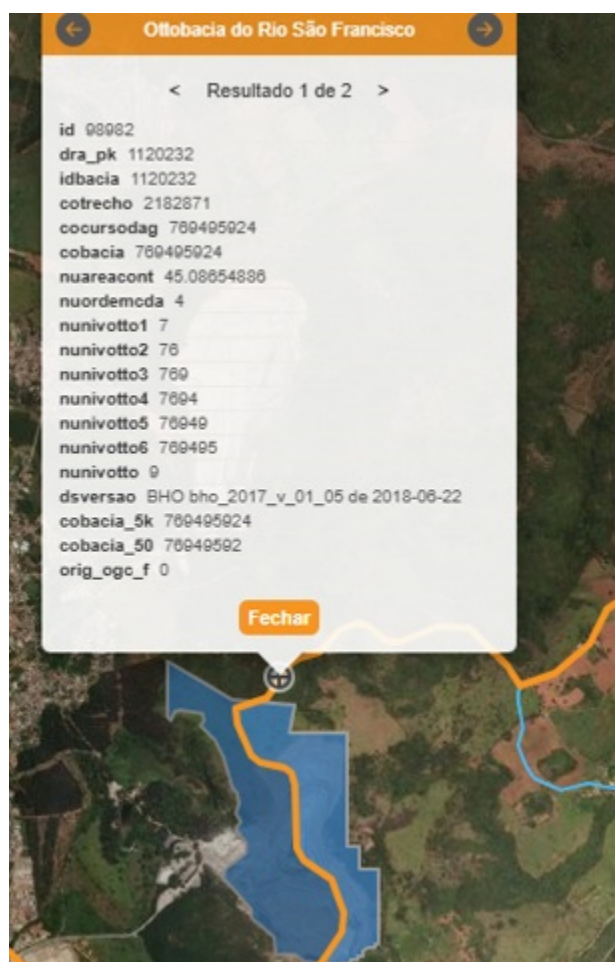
Ottobacia do Rio São Francisco

< Resultado 1 de 2 >

id 98982
dra_pk 1120232
idbacia 1120232
cotrecho 2182871
cocursodag 769495924
cobacia 769495924
nuareacont 45.08654886
nuordemcda 4
nunivotto1 7
nunivotto2 76
nunivotto3 769
nunivotto4 7694
nunivotto5 76949
nunivotto6 769495
nunivotto 9
dsversao BHO bho_2017_v_01_05 de 2018-06-22
cobacia_5k 769495924
cobacia_50 76949592
orig_ogc_f 0

Fechar